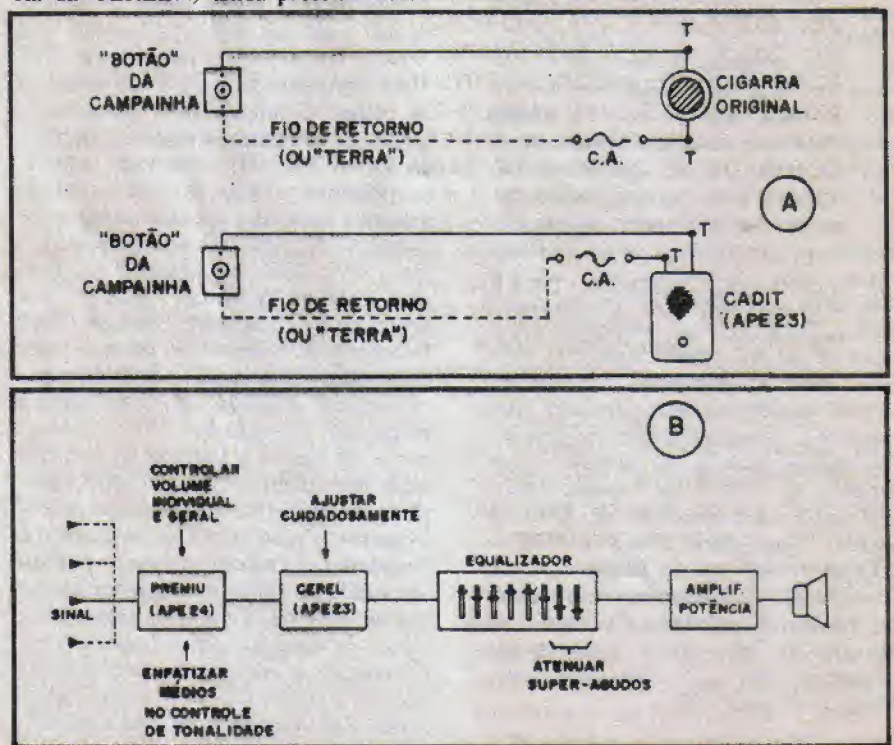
"BOTÃO" DA CAMPAINHA

T

CIGARRA ORIGINAL

FIO DE RETORNO (OU "TERRA")

C.A.

T

A

"BOTÃO" DA CAMPAINHA

T

C.A.

T

FIO DE RETORNO (OU "TERRA")

CADIT (APE 23)

B

CONTROLAR VOLUME INDIVIDUAL E GERAL

AJUSTAR CUIDADOSAMENTE

SINAL

PREMIU (APE 24)

CEREL (APE 23)

EQUALIZADOR

AMPLIF. POTÊNCIA

ENFATIZAR MÉDIOS NO CONTROLE DE TONALIDADE

ATENUAR SUPER-AGUDOS